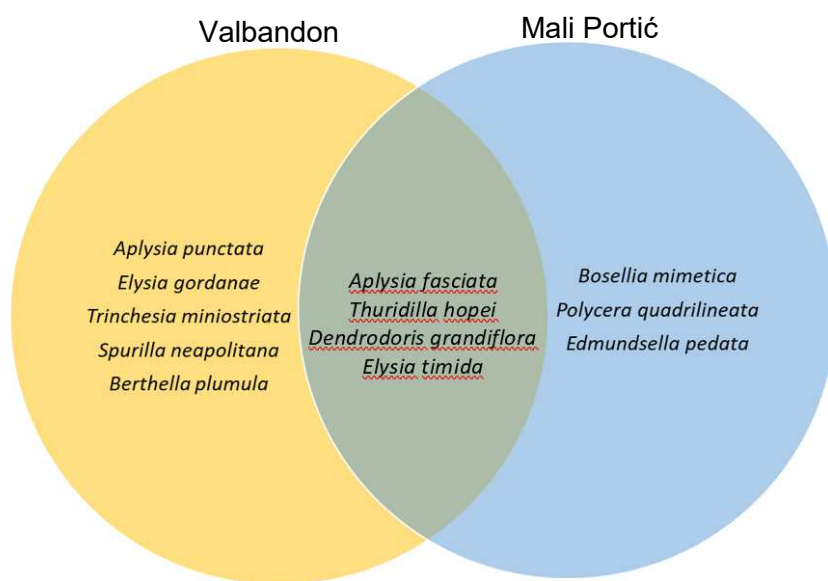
Valbandon

Mali Portić

Aplysia punctata
Elysia gordanae
Trinchesia miniostriata
Spurilla neapolitana
Berthella plumula

Aplysia fasciata
Thuridilla hopei
Dendrodoris grandiflora
Elysia timida

Bosellia mimetica
Polycera quadrilineata
Edmundsella pedata